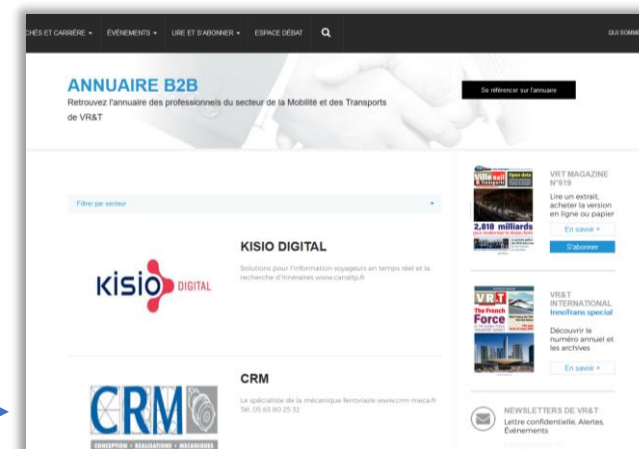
CHÉS ET CARRIÈRE ▾ ÉVÉNEMENTS ▾ LIRE ET S'ABONNER ▾ ESPACE DÉBAT QUI SOMM

ANNUAIRE B2B

Retrouvez l'annuaire des professionnels du secteur de la Mobilité et des Transports de VR&T

Se référencer sur l'annuaire

Filtrer par secteur

KISIO DIGITAL

kisio DIGITAL

Solutions pour l'information voyageurs en temps réel et la recherche d'itinéraires www.canaltp.fr

CRM

CRM

CONCEPTION • REALISATIONS • MECANIQUES

Le spécialiste de la mécanique ferroviaire www.crm-meca.fr Tél. 05 63 80 25 32

Ville Rail & Transports

2,818 milliards

VRT MAGAZINE N°619

Lire un extrait, acheter la version en ligne ou papier

En savoir +

S'abonner

VR&T

The French Force

VR&T INTERNATIONAL InnoTrans special

Découvrir le numéro annuel et les archives

En savoir +

NEWSLETTERS DE VR&T

Lettre confidentielle, Alertes, Événements